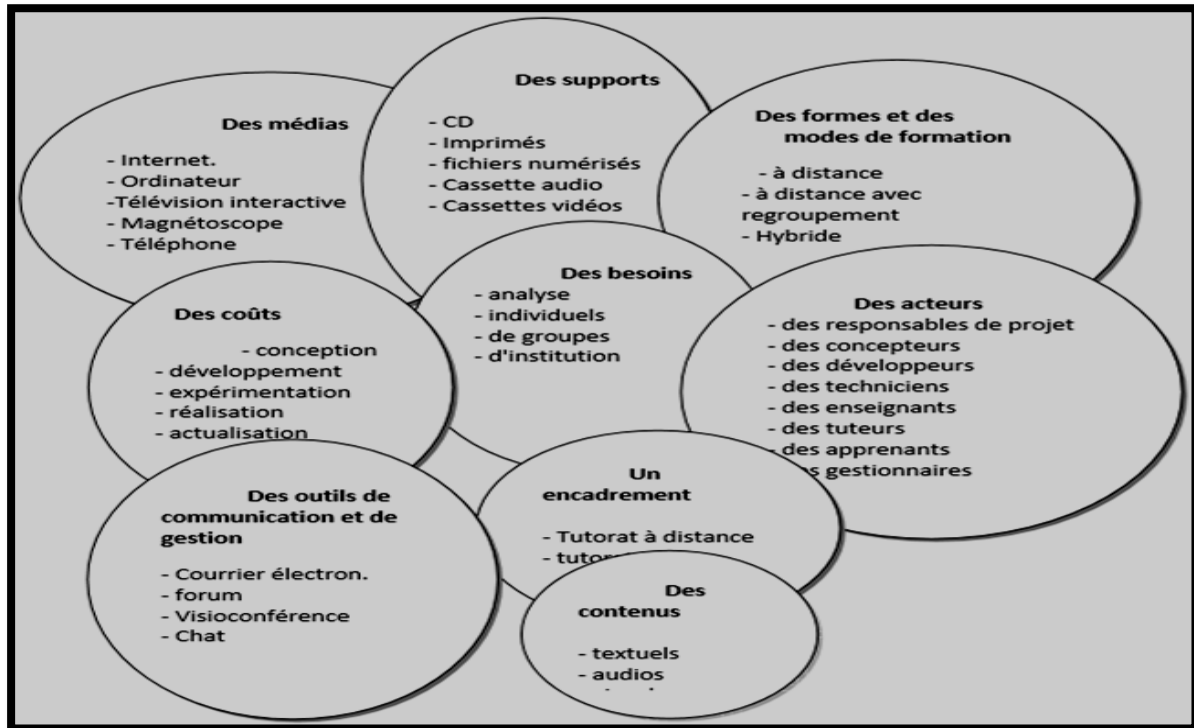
Des médias
- Internet.
- Ordinateur
-Télévision interactive
- Magnétoscope
- Téléphone

Des supports
- CD
- Imprimés
- fichiers numérisés
- Cassette audio
- Cassettes vidéos

Des formes et des modes de formation
- à distance
- à distance avec regroupement
- Hybride

Des besoins
- analyse
- individuels
- de groupes
- d'institution

Des coûts
- conception
- développement
- expérimentation
- réalisation
- actualisation

Des acteurs
- des responsables de projet
- des concepteurs
- des développeurs
- des techniciens
- des enseignants
- des tuteurs
- des apprenants
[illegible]s gestionnaires

Des outils de communication et de gestion
- Courrier électron.
- forum
- Visioconférence
- Chat

Un encadrement
- Tutorat à distance
- tutor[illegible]

Des contenus
- textuels
- audios
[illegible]